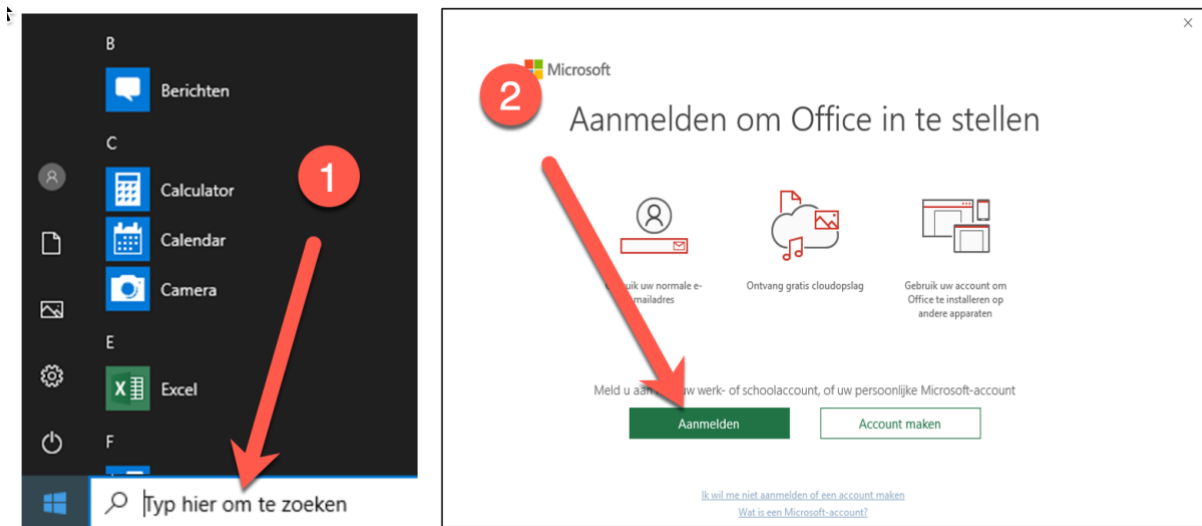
B

Berichten

C

Calculator

Calendar

Camera

E

Excel

F

1

Typ hier om te zoeken

Microsoft

2

Aanmelden om Office in te stellen

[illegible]ruik uw normale e-mailadres

Ontvang gratis cloudopslag

Gebruik uw account om Office te installeren op andere apparaten

Meld u aan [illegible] uw werk- of schoolaccount, of uw persoonlijke Microsoft-account

Aanmelden

Account maken

Ik wil me niet aanmelden of een account maken

Wat is een Microsoft-account?